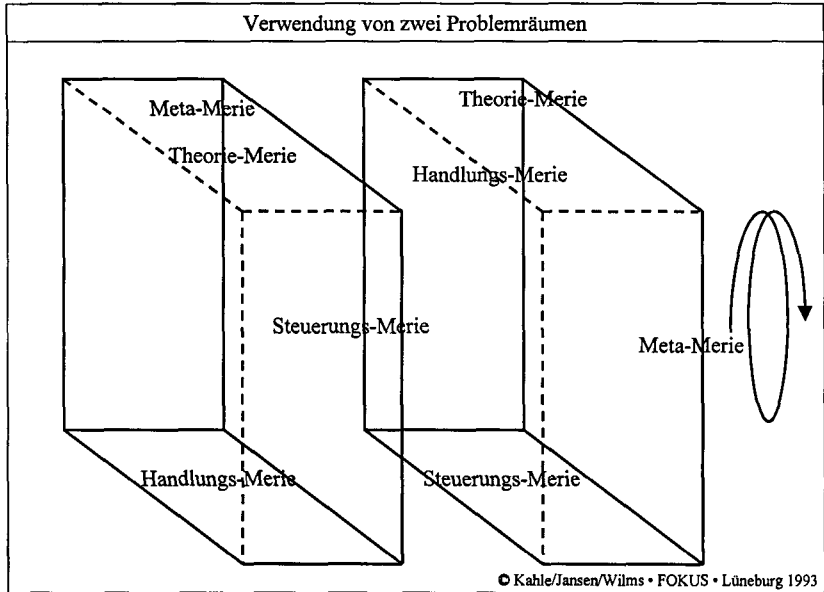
Verwendung von zwei Problemräumen

Meta-Merie

Theorie-Merie

Steuerungs-Merie

Handlungs-Merie

Theorie-Merie

Handlungs-Merie

Meta-Merie

Steuerungs-Merie

© Kahle/Jansen/Wilms • FOKUS • Lüneburg 1993